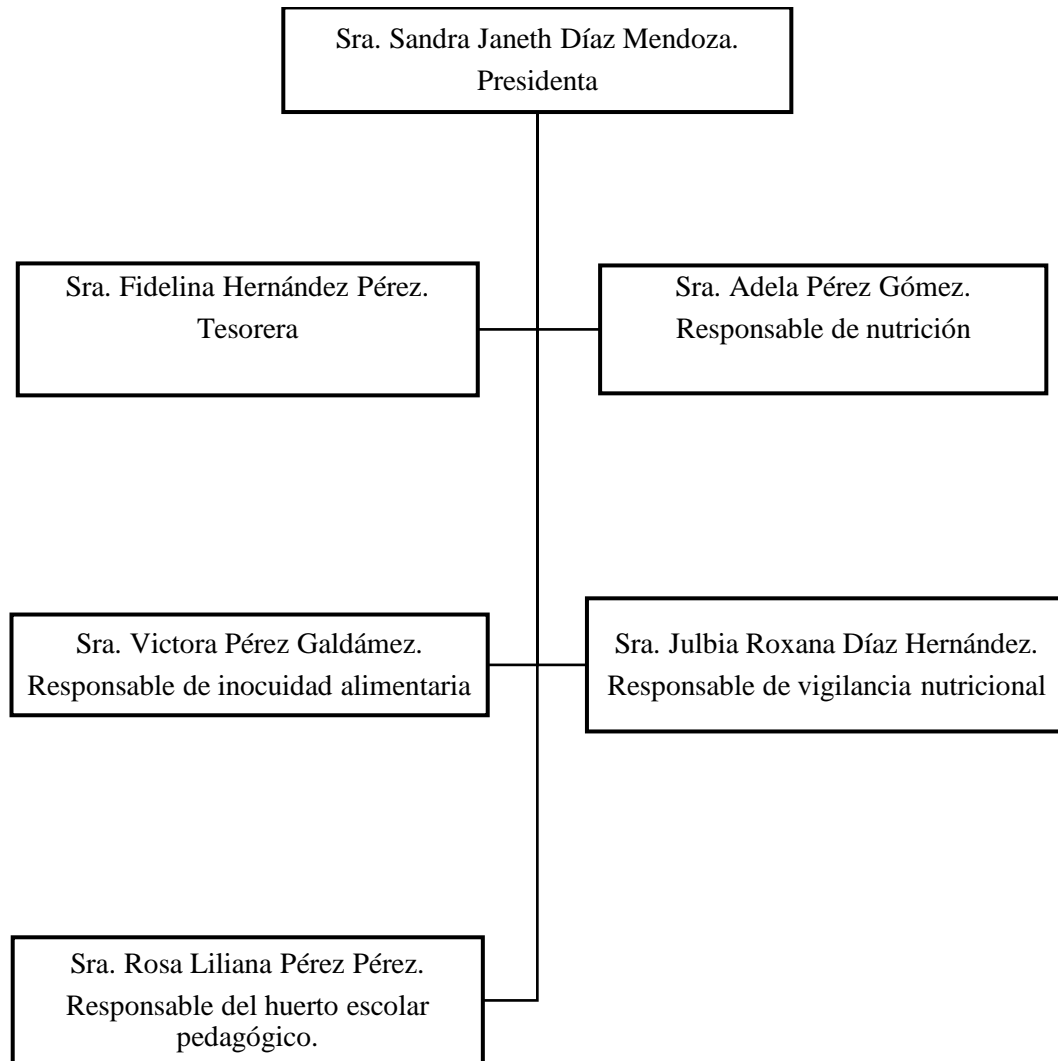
Sra. Sandra Janeth Díaz Mendoza.
Presidenta

Sra. Fidelina Hernández Pérez.
Tesorera

Sra. Adela Pérez Gómez.
Responsable de nutrición

Sra. Victora Pérez Galdámez.
Responsable de inocuidad alimentaria

Sra. Julbia Roxana Díaz Hernández.
Responsable de vigilancia nutricional

Sra. Rosa Liliana Pérez Pérez.
Responsable del huerto escolar pedagógico.